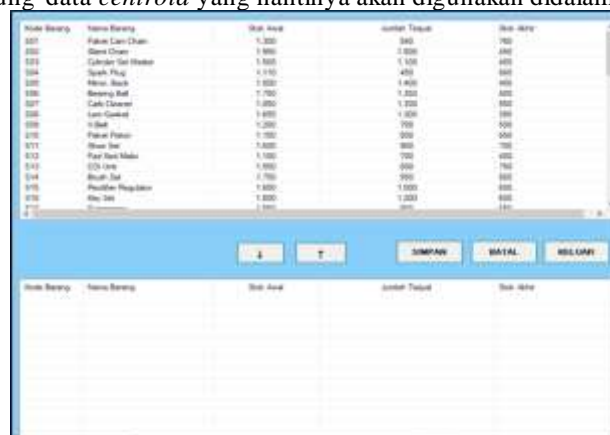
ang data *centroid* yang nantinya akan digunakan didalam

| Kode Barang | Nama Barang | Stok Awal | Jumlah Terjual | Stok Akhir |
|---|---|---|---|---|
| S01 | Paket Cam Chain | 1.300 | 560 | 740 |
| S02 | Stand Cover | 1.990 | 1.500 | 490 |
| S03 | Cylinder Set Modem | 1.500 | 1.100 | 400 |
| S04 | Spark Plug | 1.110 | 450 | 660 |
| S05 | Nimco Block | 1.600 | 1.400 | 200 |
| S06 | Bearing Ball | 1.750 | 1.350 | 400 |
| S07 | Carb Cleaner | 1.850 | 1.200 | 650 |
| S08 | Lem Gasket | 1.650 | 1.300 | 350 |
| S09 | V-Belt | 1.200 | 700 | 500 |
| S10 | Paket Piston | 1.150 | 500 | 650 |
| S11 | Shoe Set | 1.600 | 900 | 700 |
| S12 | Pad Set Mako | 1.180 | 700 | 480 |
| S13 | CDI Unit | 1.550 | 800 | 750 |
| S14 | Brush Set | 1.750 | 950 | 800 |
| S15 | Rectifier Regulator | 1.600 | 1.000 | 600 |
| S16 | Key Set | 1.800 | 1.200 | 600 |
| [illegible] | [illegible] | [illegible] | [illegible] | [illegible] |

↓ ↑ SIMPAN BATAL KELUAR

| Kode Barang | Nama Barang | Stok Awal | Jumlah Terjual | Stok Akhir |
|---|---|---|---|---|